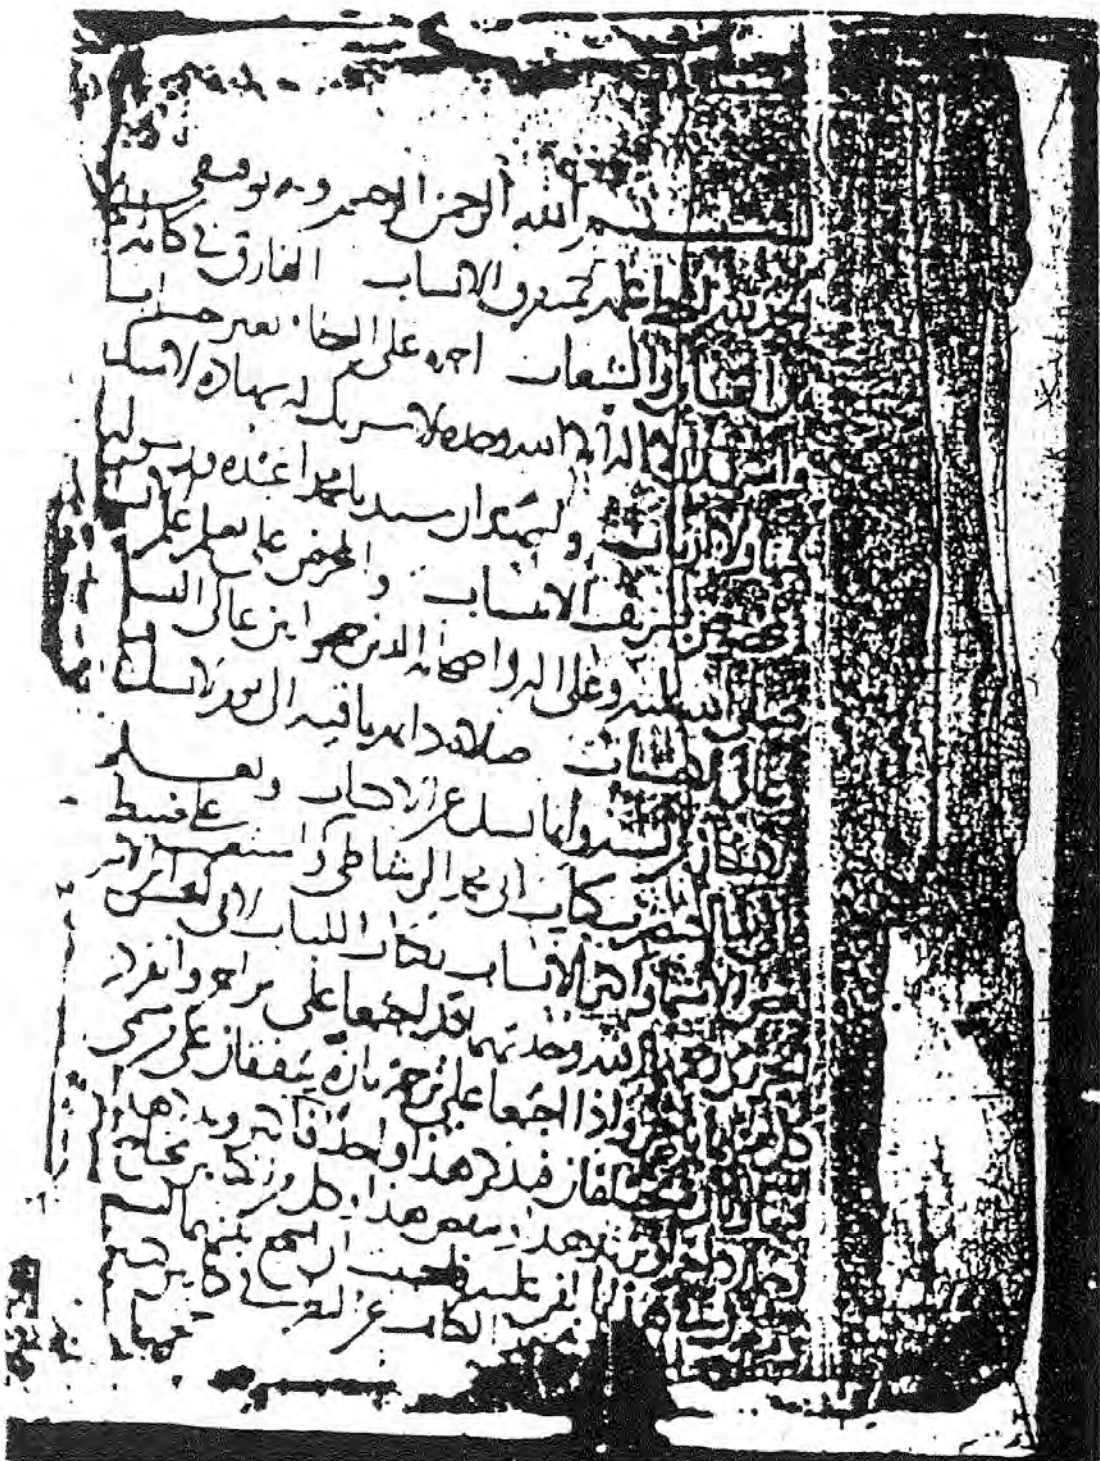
بسم الله الرحمن الرحيم وبه توفيقي
الحمد لله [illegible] الانساب الفارق في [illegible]
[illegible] الشعاب احمده على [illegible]
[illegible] واشهد ان لا اله الا الله وحده لا شريك له شهادة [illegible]
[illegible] واشهد ان سيدنا محمدا عبده ورسوله
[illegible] الانساب والحرص على تعلم علم
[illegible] وعلى اله واصحابه الذين هم ابن على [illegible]
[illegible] صلاة دائمة باقية الى يوم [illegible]
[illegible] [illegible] ولما
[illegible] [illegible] على
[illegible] كتاب ابي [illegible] الشاطبي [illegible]
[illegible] الانساب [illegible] الباب الى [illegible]
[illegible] وحدته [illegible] على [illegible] وانفرد
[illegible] اذا اجتمعا على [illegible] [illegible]
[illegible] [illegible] هذا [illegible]
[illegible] هذا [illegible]
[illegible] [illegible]
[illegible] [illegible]